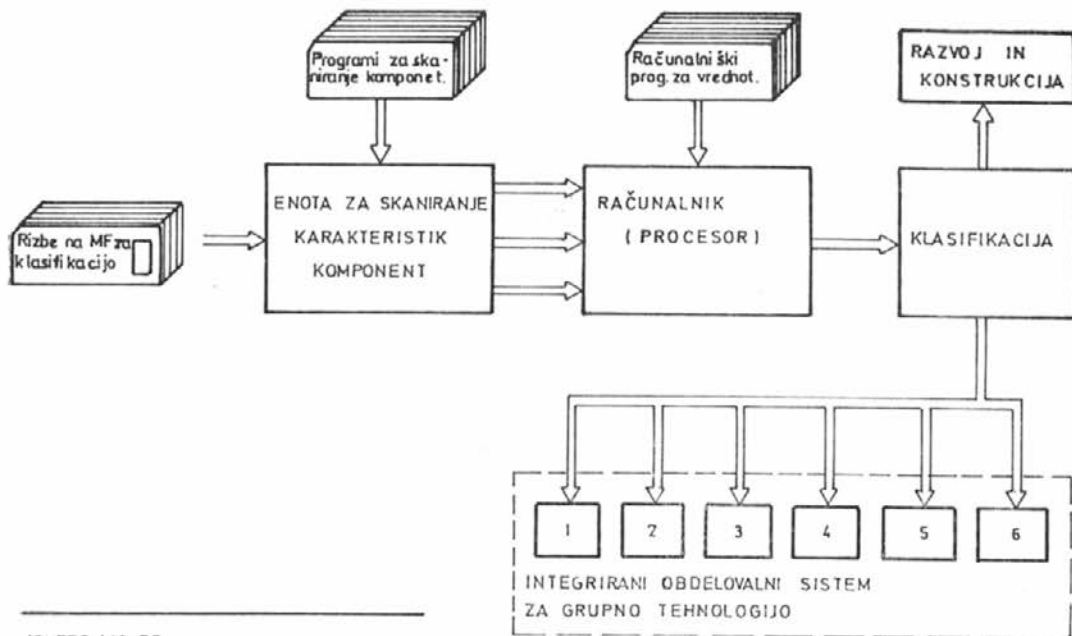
Programi za skaniranje komponet.

Računalniški prog. za vrednot.

RAZVOJ IN KONSTRUKCIJA

Rizbe na MF za klasifikacijo

ENOTA ZA SKANIRANJE KARAKTERISTIK KOMPONENT

RAČUNALNIK (PROCESOR)

KLASIFIKACIJA

1

2

3

4

5

6

INTEGRIRANI OBDELOVALNI SISTEM ZA GRUPNO TEHNOLOGIJO